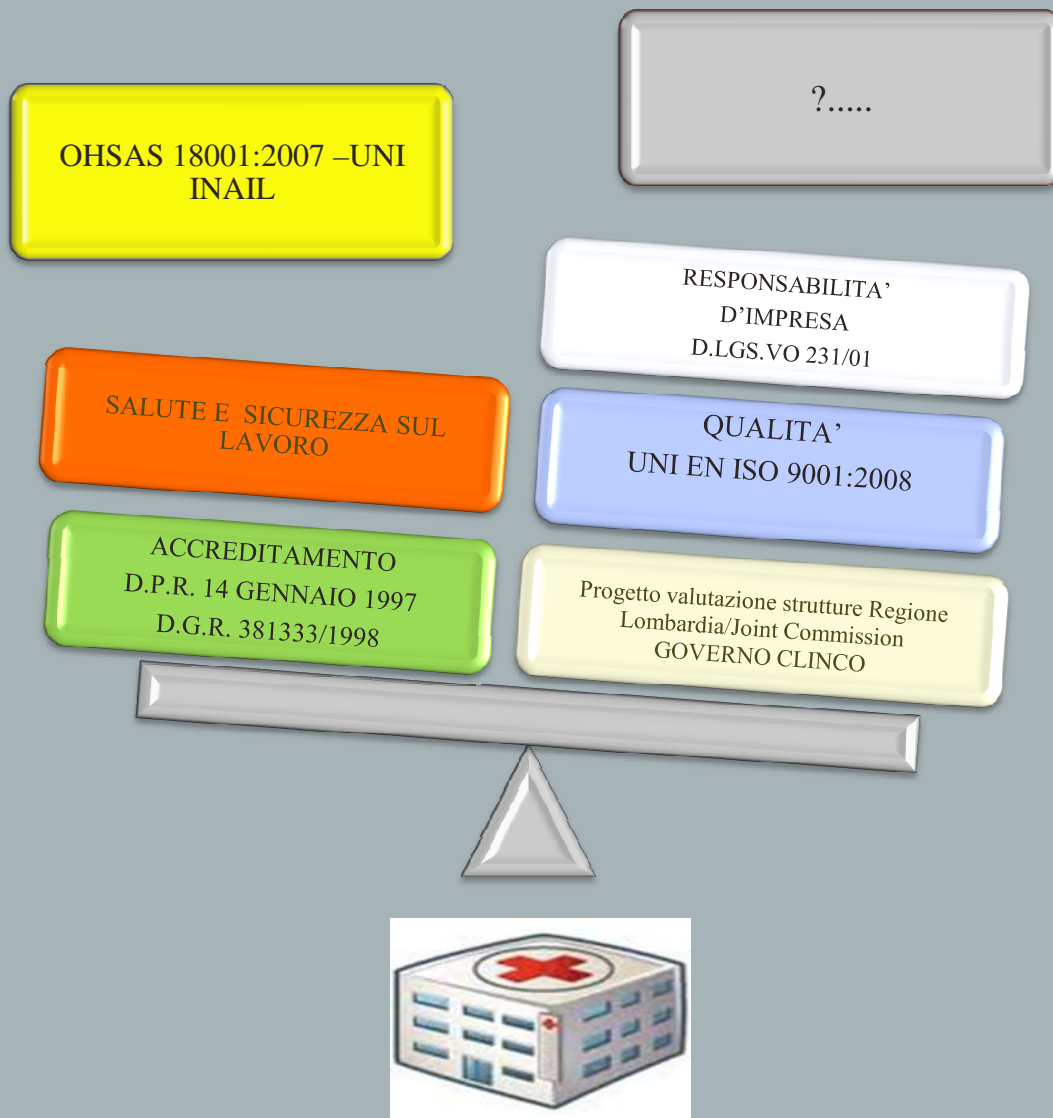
OHSAS 18001:2007 –UNI INAIL

?.....

RESPONSABILITA'
D'IMPRESA
D.LGS.VO 231/01

SALUTE E SICUREZZA SUL LAVORO

QUALITA'
UNI EN ISO 9001:2008

ACCREDITAMENTO
D.P.R. 14 GENNAIO 1997
D.G.R. 381333/1998

Progetto valutazione strutture Regione Lombardia/Joint Commission
GOVERNO CLINCO